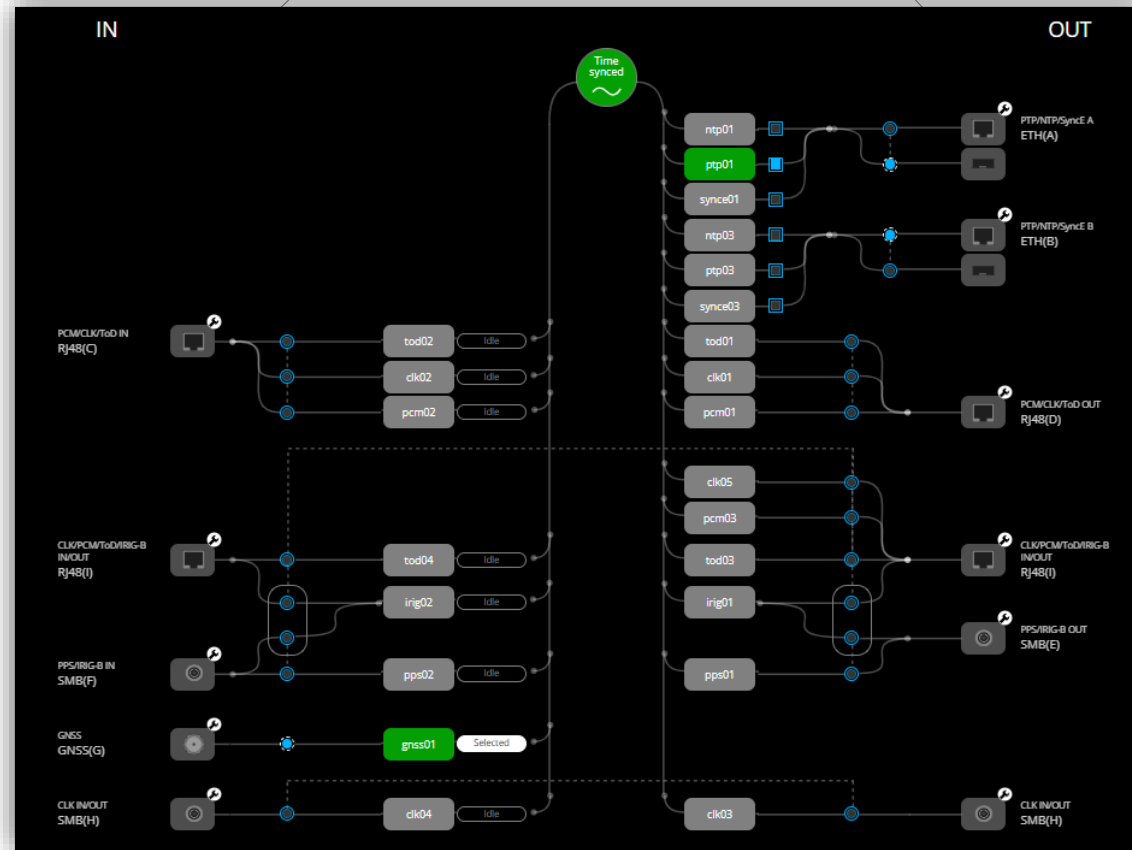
IN

OUT

Time synced

ntp01
ptp01
synce01
ntp03
ptp03
synce03

PTP/NTP/SyncE A
ETH(A)

PTP/NTP/SyncE B
ETH(B)

PCM/CLK/ToD IN
RJ48(C)

tod02 Idle
clk02 Idle
pcm02 Idle

tod01
clk01
pcm01

PCM/CLK/ToD OUT
RJ48(D)

clk05
pcm03
tod03
irig01
pps01

CLK/PCM/ToD/IRIG-B IN/OUT
RJ48(I)

tod04 Idle
irig02 Idle
pps02 Idle

CLK/PCM/ToD/IRIG-B IN/OUT
RJ48(I)

PPS/IRIG-B OUT
SMB(E)

PPS/IRIG-B IN
SMB(F)

GNSS
GNSS(G)

gnss01 Selected

CLK IN/OUT
SMB(H)

clk04 Idle

clk03

CLK IN/OUT
SMB(H)